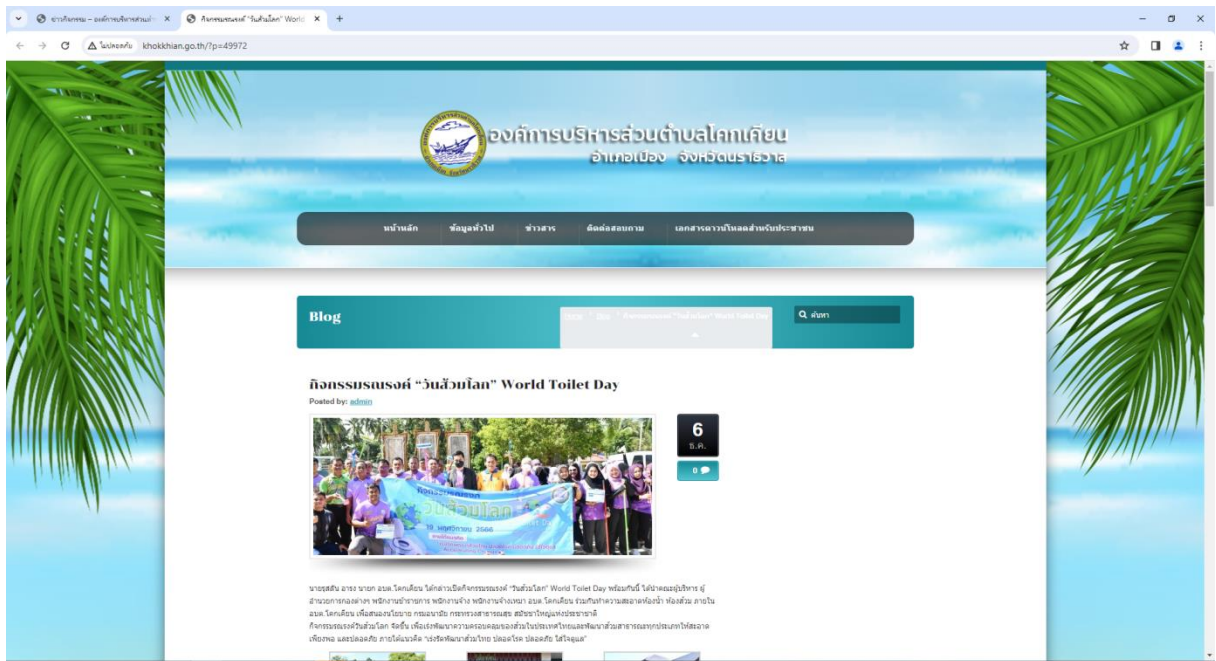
ข่าวกิจกรรม – องค์การบริหารส่วนตำ ×
กิจกรรมรณรงค์ "วันส้วมโลก" World ×
+

ไม่ปลอดภัย khokkhian.go.th/?p=49972

องค์การบริหารส่วนตำบลโคกเคียน
อำเภอเมือง จังหวัดนราธิวาส

หน้าหลัก
ข้อมูลทั่วไป
ข่าวสาร
ติดต่อสอบถาม
เอกสารดาวน์โหลดสำหรับประชาชน

Blog

Home / Blog / กิจกรรมรณรงค์ "วันส้วมโลก" World Toilet Day

ค้นหา

กิจกรรมรณรงค์ "วันส้วมโลก" World Toilet Day
Posted by: admin

6
ธ.ค.

0

นายรุสดิน อาแว นายก อบต.โคกเคียน ได้กล่าวเปิดกิจกรรมรณรงค์ "วันส้วมโลก" World Toilet Day พร้อมกันนี้ ได้นำคณะผู้บริหาร ผู้อำนวยการกองต่างๆ พนักงานข้าราชการ พนักงานจ้าง พนักงานจ้างเหมา อบต.โคกเคียน ร่วมกันทำความสะอาดห้องน้ำ ห้องส้วม ภายใน อบต.โคกเคียน เพื่อสนองนโยบาย กรมอนามัย กระทรวงสาธารณสุข สนับสนุนใหญ่แห่งประชาชาติ
กิจกรรมรณรงค์วันส้วมโลก จัดขึ้น เพื่อเร่งพัฒนาความครอบคลุมของส้วมในประเทศไทยและพัฒนาส้วมสาธารณะทุกประเภทให้สะอาด เพียงพอ และปลอดภัย ภายใต้แนวคิด "เร่งรัดพัฒนาส้วมไทย ปลอดโรค ปลอดภัย ใส่ใจคุณ"